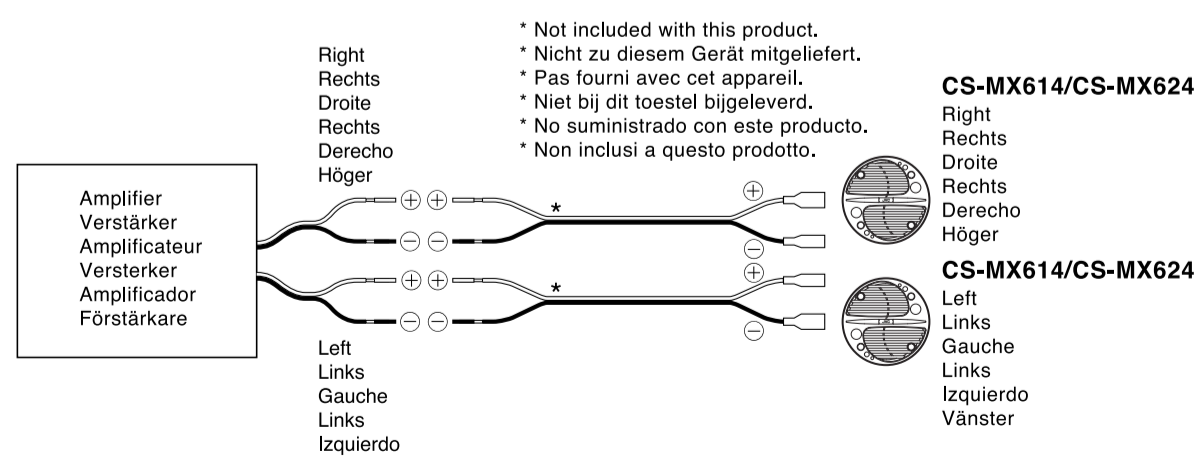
Right
Rechts
Droite
Rechts
Derecho
Höger

* Not included with this product.
* Nicht zu diesem Gerät mitgeliefert.
* Pas fourni avec cet appareil.
* Niet bij dit toestel bijgeleverd.
* No suministrado con este producto.
* Non inclusi a questo prodotto.

CS-MX614/CS-MX624
Right
Rechts
Droite
Rechts
Derecho
Höger

Amplifier
Verstärker
Amplificateur
Versterker
Amplificador
Förstärkare

$\oplus$ $\oplus$ *
$\ominus$ $\ominus$
$\oplus$
$\ominus$

$\oplus$ $\oplus$ *
$\ominus$ $\ominus$
$\oplus$
$\ominus$

CS-MX614/CS-MX624
Left
Links
Gauche
Links
Izquierdo
Vänster

Left
Links
Gauche
Links
Izquierdo